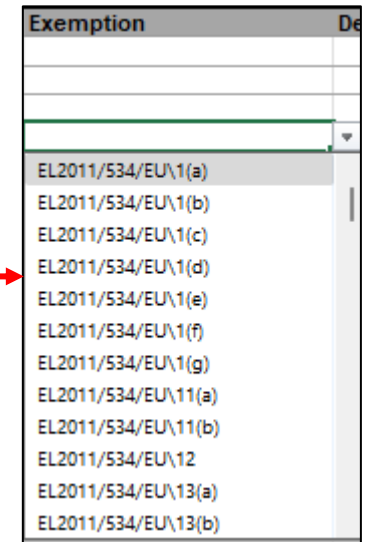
| Exemption | De |
|---|---|
| | |
| | |
| | |

EL2011/534/EU\1(a)
EL2011/534/EU\1(b)
EL2011/534/EU\1(c)
EL2011/534/EU\1(d)
EL2011/534/EU\1(e)
EL2011/534/EU\1(f)
EL2011/534/EU\1(g)
EL2011/534/EU\11(a)
EL2011/534/EU\11(b)
EL2011/534/EU\12
EL2011/534/EU\13(a)
EL2011/534/EU\13(b)